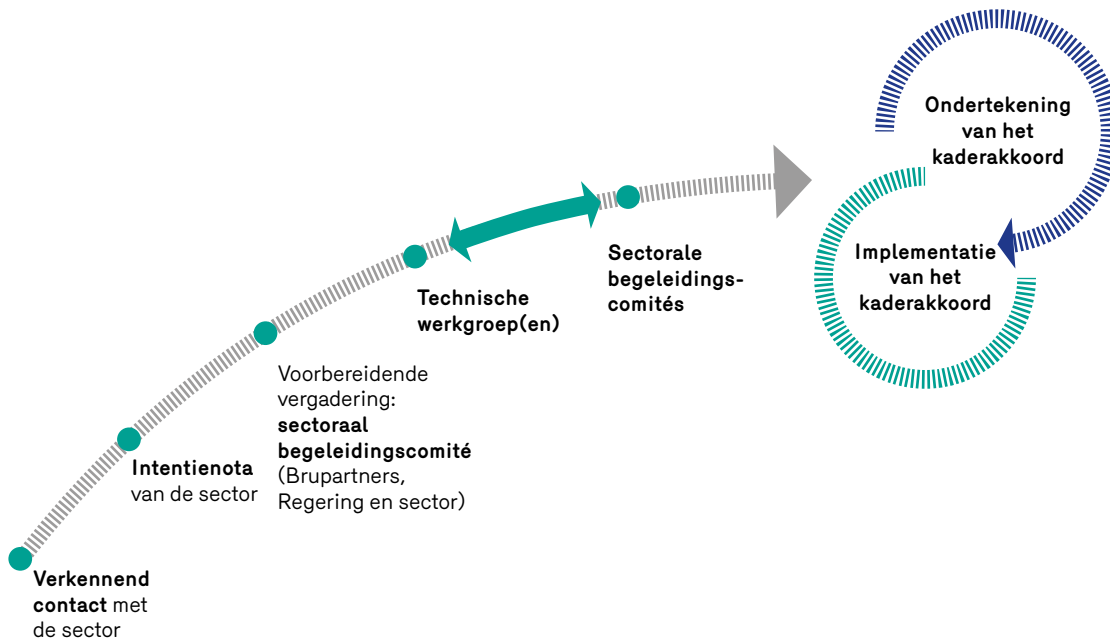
Ondertekening van het kaderakkoord

Implementatie van het kaderakkoord

Sectorale begeleidingscomités

Technische werkgroep(en)

Voorbereidende vergadering: **sectoraal begeleidingscomité** (Brupartners, Regering en sector)

**Intentienota** van de sector

**Verkennend contact** met de sector